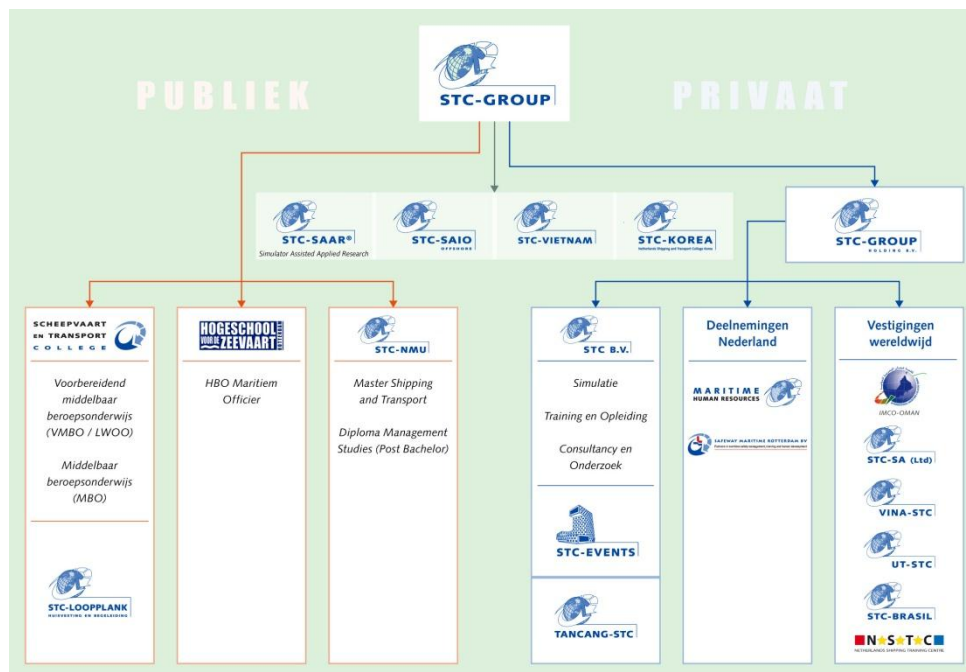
STC-GROUP

PUBLIEK

PRIVAAT

STC-SAAR®
Simulator Assisted Applied Research

STC-SAIO
OFFSHORE

STC-VIETNAM

STC-KOREA
Netherlands Shipping and Transport College Korea

STC-GROUP
HOLDING B.V.

SCHEEPVAART EN TRANSPORT COLLEGE

Voorbereidend middelbaar beroepsonderwijs (VMBO / LWOO)

Middelbaar beroepsonderwijs (MBO)

STC-LOOPPLANK
HUISVESTING EN BEGELEIDING

HOGESCHOOL VOOR DE ZEEVAART

HBO Maritiem Officier

STC-NMU

Master Shipping and Transport

Diploma Management Studies (Post Bachelor)

STC B.V.

Simulatie

Training en Opleiding

Consultancy en Onderzoek

STC-EVENTS

TANCANG-STC

Deelnemingen Nederland

MARITIME HUMAN RESOURCES

SAFEWAY MARITIME ROTTERDAM BV
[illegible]

Vestigingen wereldwijd

IMCO-OMAN

STC-SA (Ltd)

VINA-STC

UT-STC

STC-BRASIL

N S T C
NETHERLANDS SHIPPING TRAINING CENTRE